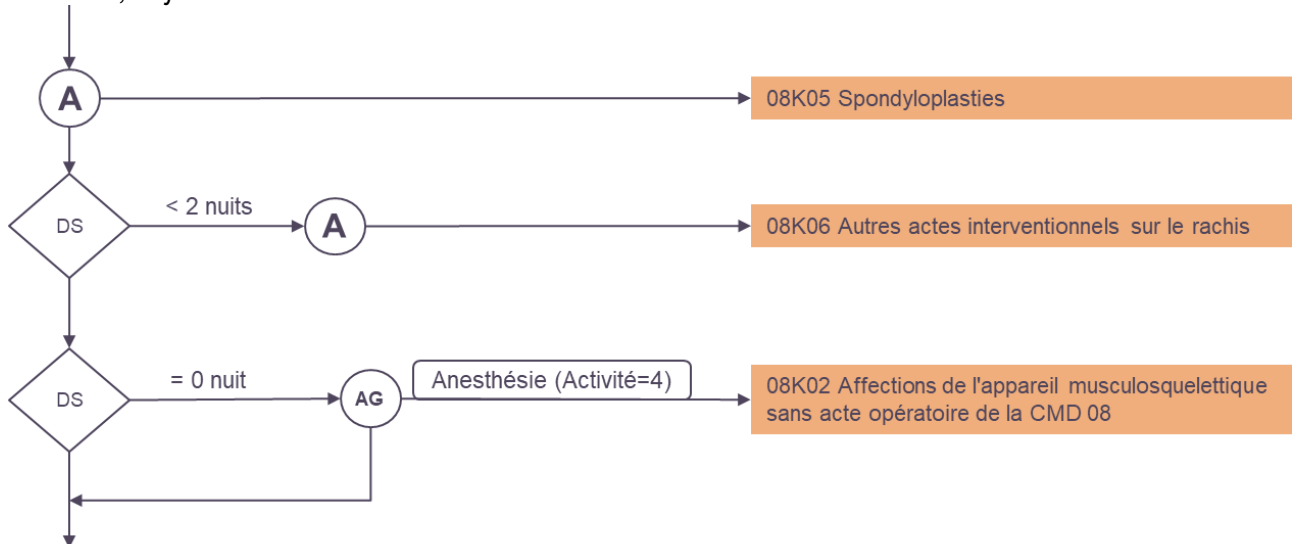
A

08K05 Spondyloplasties

DS

< 2 nuits

A

08K06 Autres actes interventionnels sur le rachis

DS

= 0 nuit

AG

Anesthésie (Activité=4)

08K02 Affections de l'appareil musculosquelettique sans acte opératoire de la CMD 08